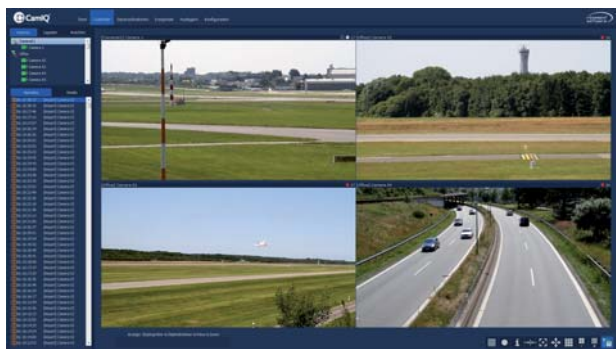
CamIQ

Start

Livebild

Wiedergabe

Ereignisse

Analysen

Konfiguration

Kameras

Layouts

Makros

Camera 01

Camera 02

Camera 03

Camera 04

Alarmliste

Details

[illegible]

Anzeige: Displayliste im Bedienfeld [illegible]

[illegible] Camera 01

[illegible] Camera 02

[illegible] Camera 03

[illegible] Camera 04